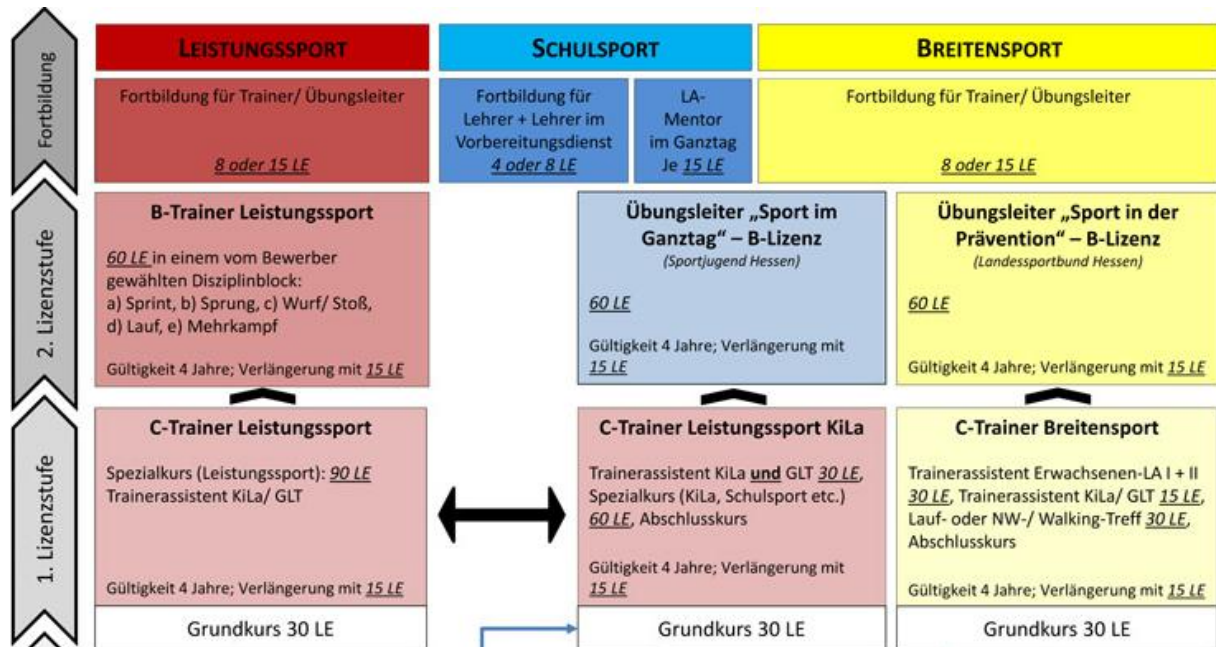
Fortbildung

2. Lizenzstufe

1. Lizenzstufe

LEISTUNGSSPORT

SCHULSPORT

BREITENSPORT

Fortbildung für Trainer/ Übungsleiter

8 oder 15 LE

Fortbildung für Lehrer + Lehrer im Vorbereitungsdienst
4 oder 8 LE

LA-Mentor im Ganztag
Je 15 LE

Fortbildung für Trainer/ Übungsleiter

8 oder 15 LE

B-Trainer Leistungssport

60 LE in einem vom Bewerber gewählten Disziplinblock:
a) Sprint, b) Sprung, c) Wurf/ Stoß, d) Lauf, e) Mehrkampf

Gültigkeit 4 Jahre; Verlängerung mit 15 LE

Übungsleiter „Sport im Ganztag“ – B-Lizenz
(Sportjugend Hessen)

60 LE

Gültigkeit 4 Jahre; Verlängerung mit 15 LE

Übungsleiter „Sport in der Prävention“ – B-Lizenz
(Landessportbund Hessen)

60 LE

Gültigkeit 4 Jahre; Verlängerung mit 15 LE

C-Trainer Leistungssport

Spezialkurs (Leistungssport): 90 LE
Trainerassistent KiLa/ GLT

Gültigkeit 4 Jahre; Verlängerung mit 15 LE

C-Trainer Leistungssport KiLa

Trainerassistent KiLa und GLT 30 LE, Spezialkurs (KiLa, Schulsport etc.) 60 LE, Abschlusskurs

Gültigkeit 4 Jahre; Verlängerung mit 15 LE

C-Trainer Breitensport

Trainerassistent Erwachsenen-LA I + II 30 LE, Trainerassistent KiLa/ GLT 15 LE, Lauf- oder NW-/ Walking-Treff 30 LE, Abschlusskurs

Gültigkeit 4 Jahre; Verlängerung mit 15 LE

Grundkurs 30 LE

Grundkurs 30 LE

Grundkurs 30 LE